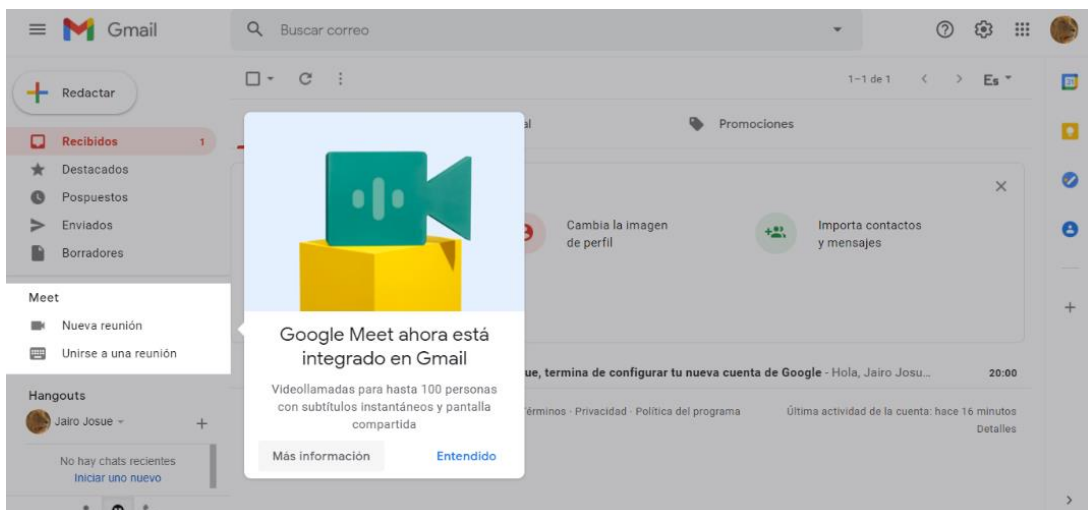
Gmail

Buscar correo

Redactar

Recibidos 1
Destacados
Pospuestos
Enviados
Borradores

Meet
Nueva reunión
Unirse a una reunión

Hangouts
Jairo Josue
No hay chats recientes
Iniciar uno nuevo

1–1 de 1 Es

al
Promociones

Cambia la imagen de perfil
Importa contactos y mensajes

Google Meet ahora está integrado en Gmail
Videollamadas para hasta 100 personas con subtítulos instantáneos y pantalla compartida
Más información
Entendido

ue, termina de configurar tu nueva cuenta de Google - Hola, Jairo Josu... 20:00

Términos · Privacidad · Política del programa
Última actividad de la cuenta: hace 16 minutos
Detalles